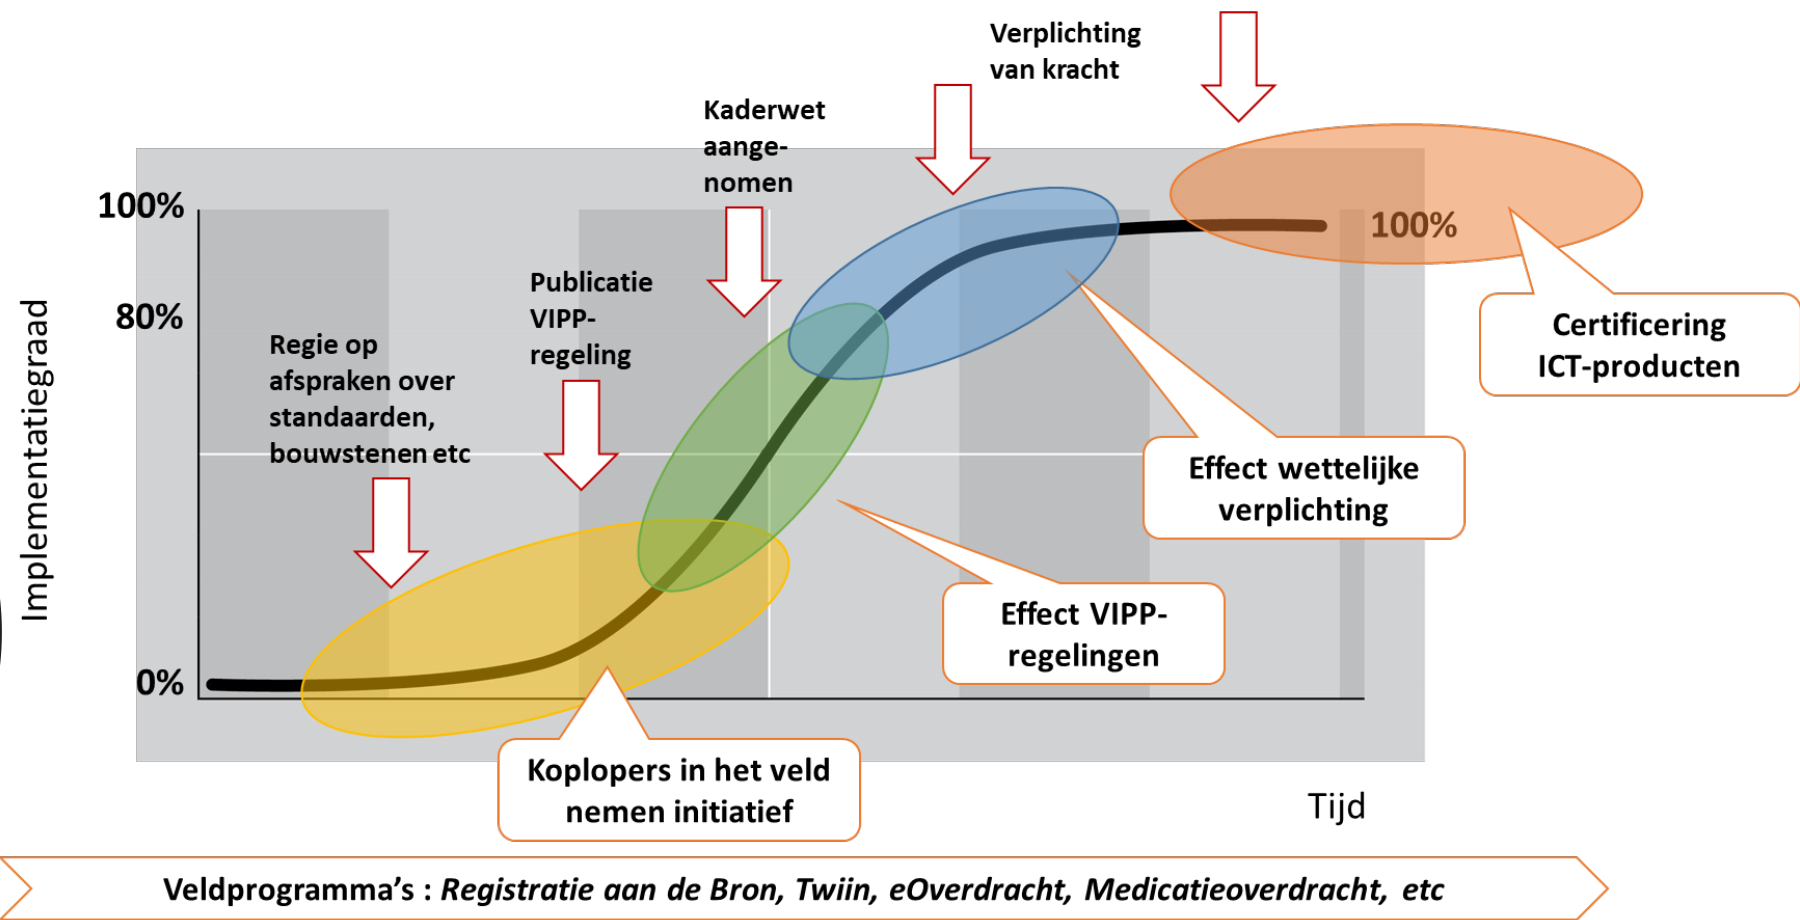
Verplichting van kracht

Kaderwet aangenomen

Publicatie VIPP-regeling

Regie op afspraken over standaarden, bouwstenen etc

100%

80%

0%

Implementatiegraad

100%

Certificering ICT-producten

Effect wettelijke verplichting

Effect VIPP-regelingen

Koplopers in het veld nemen initiatief

Tijd

Veldprogramma's : *Registratie aan de Bron, Twiin, eOverdracht, Medicatieoverdracht, etc*